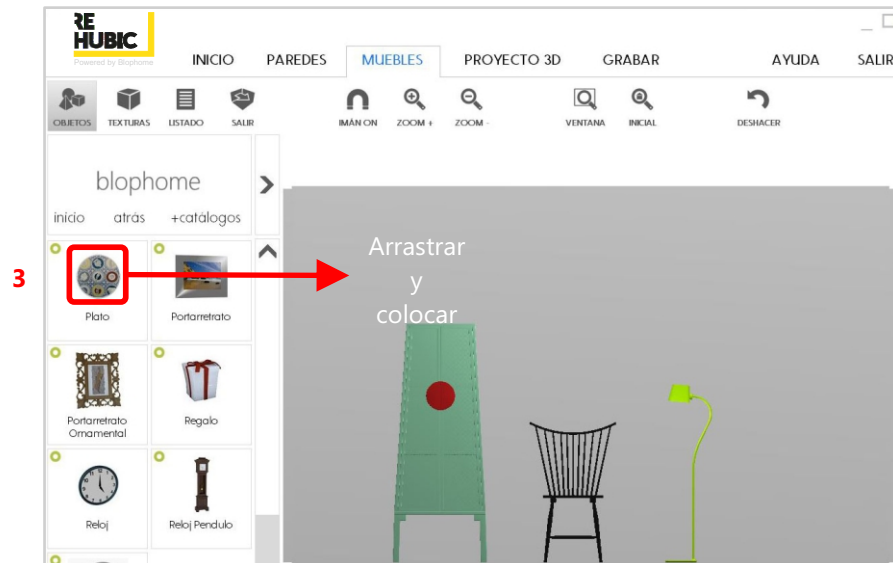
RE HUBIC
Powered by Blophome

INICIO PAREDES MUEBLES PROYECTO 3D GRABAR AYUDA SALIR

OBJETOS TEXTURAS LISTADO SALIR IMÁN ON ZOOM + ZOOM - VENTANA INICIAL DESHACER

blophome
inicio atrás +catálogos

3

Plato
Portarretrato
Portarretrato Ornamental
Regalo
Reloj
Reloj Pendulo

Arrastrar y colocar